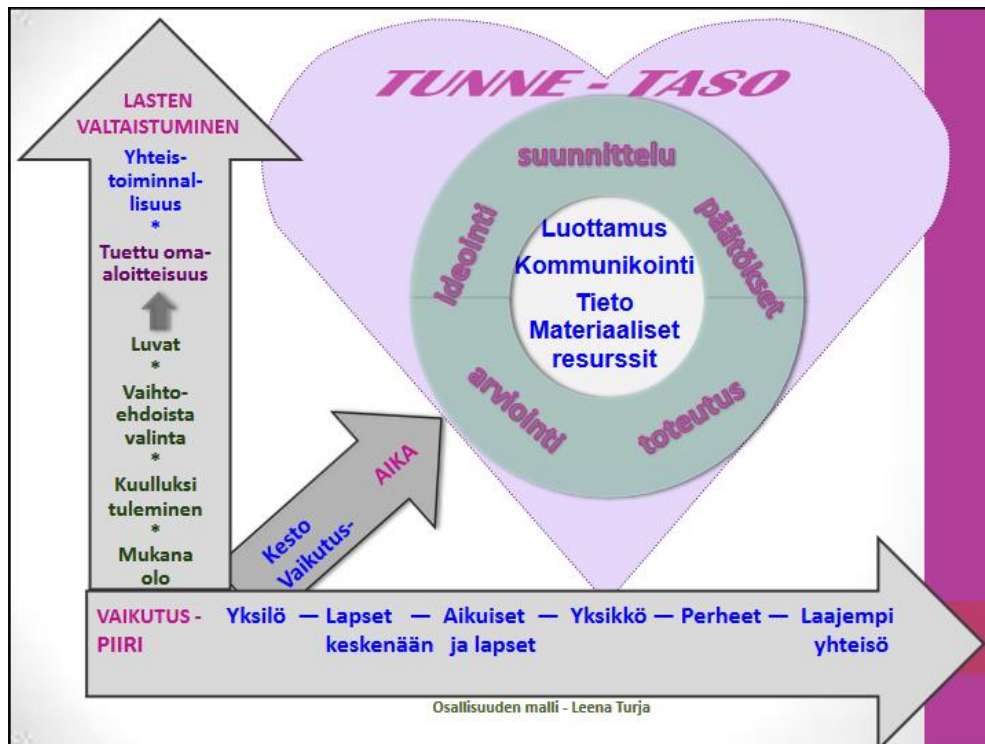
TUNNE - TASO

LASTEN VALTAISTUMINEN

Yhteistoiminnallisuus
*
Tuettu omaaloitteisuus

Luvat
*
Vaihtoehdoista valinta
*
Kuulluksi tuleminen
*
Mukana olo

suunnittelu
ideointi
päätökset
arviointi
toteutus

Luottamus
Kommunikointi
Tieto
Materiaaliset resurssit

AIKA
Kesto
Vaikutus-

VAIKUTUS - PIIRI
Yksilö — Lapset keskenään — Aikuiset ja lapset — Yksikkö — Perheet — Laajempi yhteisö

Osallisuuden malli - Leena Turja